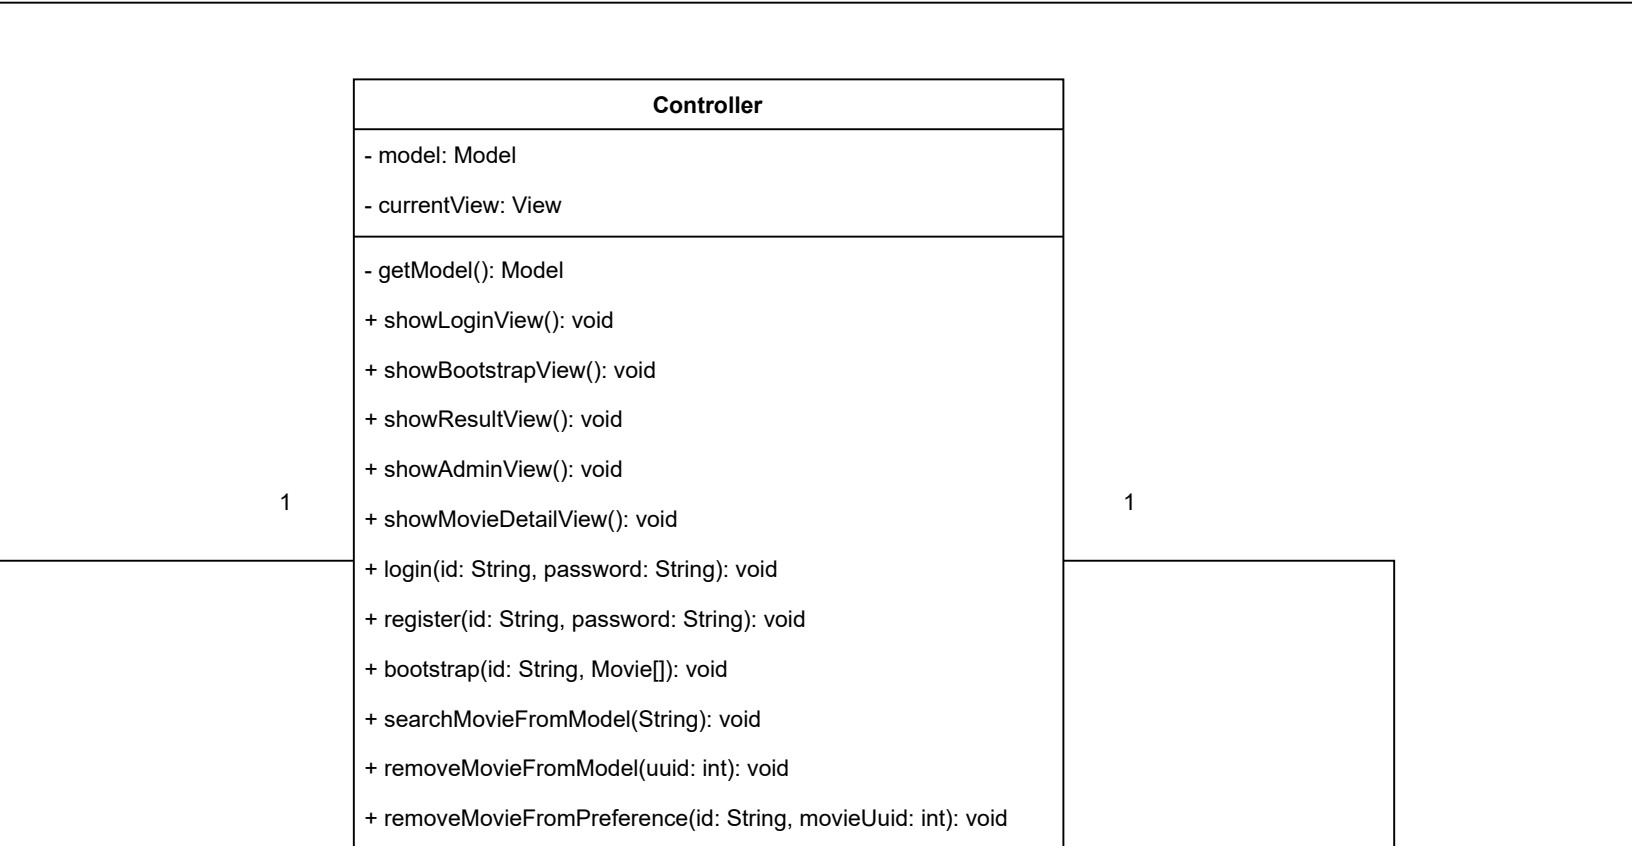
Controller

- model: Model

- currentView: View

- getModel(): Model

+ showLoginView(): void

+ showBootstrapView(): void

+ showResultView(): void

+ showAdminView(): void

1

+ showMovieDetailView(): void

1

+ login(id: String, password: String): void

+ register(id: String, password: String): void

+ bootstrap(id: String, Movie[]): void

+ searchMovieFromModel(String): void

+ removeMovieFromModel(uuid: int): void

+ removeMovieFromPreference(id: String, movieUuid: int): void